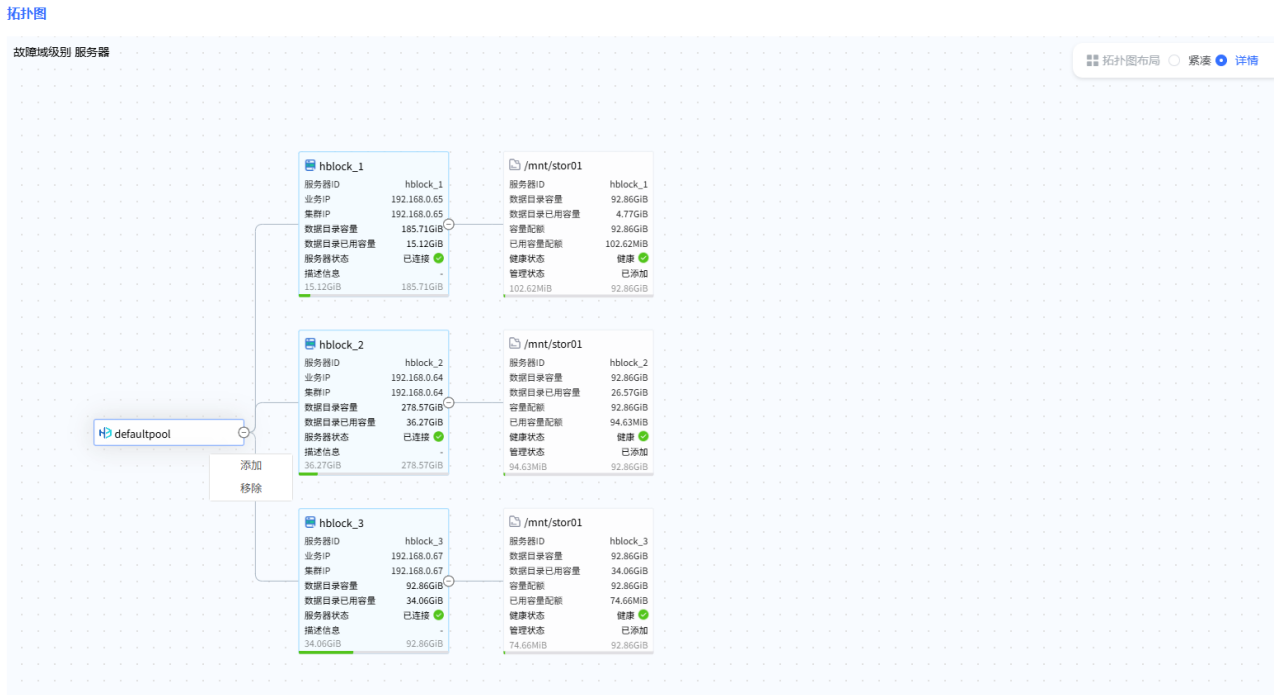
拓扑图

故障域级别 服务器

拓扑图布局 紧凑 详情

defaultpool

添加
移除

hblock_1
服务器ID hblock_1
业务IP 192.168.0.65
集群IP 192.168.0.65
数据目录容量 185.71GiB
数据目录已用容量 15.12GiB
服务器状态 已连接
描述信息 -
15.12GiB 185.71GiB

/mnt/stor01
服务器ID hblock_1
数据目录容量 92.86GiB
数据目录已用容量 4.77GiB
容量配额 92.86GiB
已用容量配额 102.62MiB
健康状态 健康
管理状态 已添加
102.62MiB 92.86GiB

hblock_2
服务器ID hblock_2
业务IP 192.168.0.64
集群IP 192.168.0.64
数据目录容量 278.57GiB
数据目录已用容量 36.27GiB
服务器状态 已连接
描述信息 -
36.27GiB 278.57GiB

/mnt/stor01
服务器ID hblock_2
数据目录容量 92.86GiB
数据目录已用容量 26.57GiB
容量配额 92.86GiB
已用容量配额 94.63MiB
健康状态 健康
管理状态 已添加
94.63MiB 92.86GiB

hblock_3
服务器ID hblock_3
业务IP 192.168.0.67
集群IP 192.168.0.67
数据目录容量 92.86GiB
数据目录已用容量 34.06GiB
服务器状态 已连接
描述信息 -
34.06GiB 92.86GiB

/mnt/stor01
服务器ID hblock_3
数据目录容量 92.86GiB
数据目录已用容量 34.06GiB
容量配额 92.86GiB
已用容量配额 74.66MiB
健康状态 健康
管理状态 已添加
74.66MiB 92.86GiB